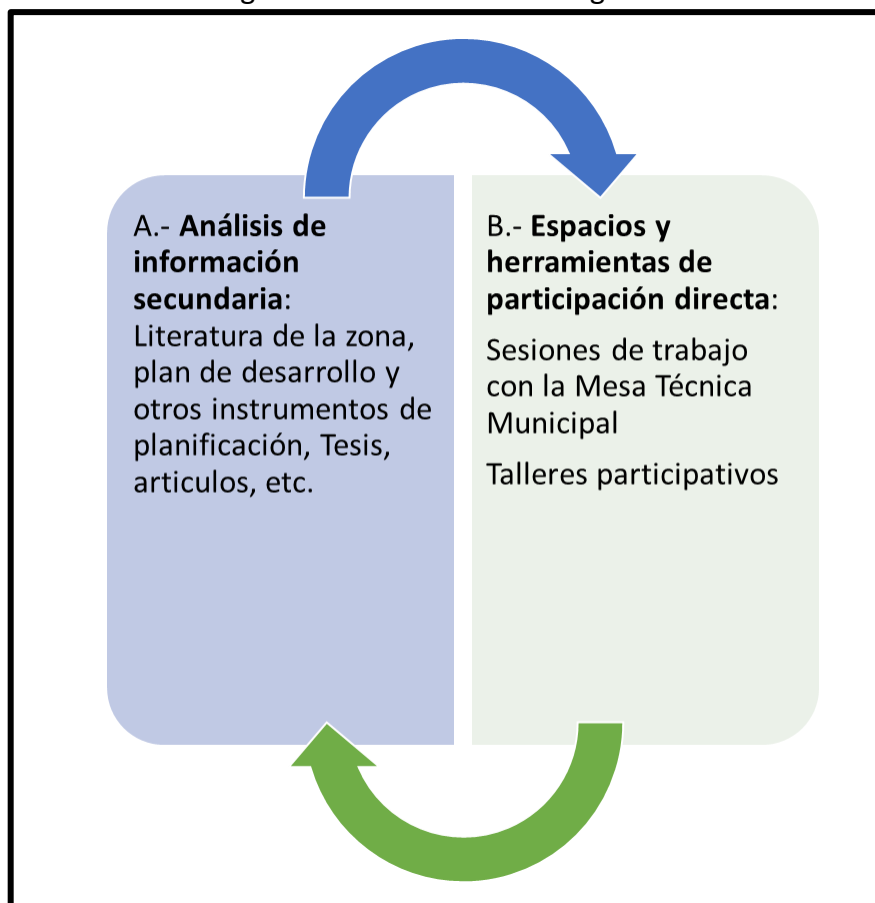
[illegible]

A.- **Análisis de información secundaria**: Literatura de la zona, plan de desarrollo y otros instrumentos de planificación, Tesis, articulos, etc.

B.- **Espacios y herramientas de participación directa**:

Sesiones de trabajo con la Mesa Técnica Municipal

Talleres participativos